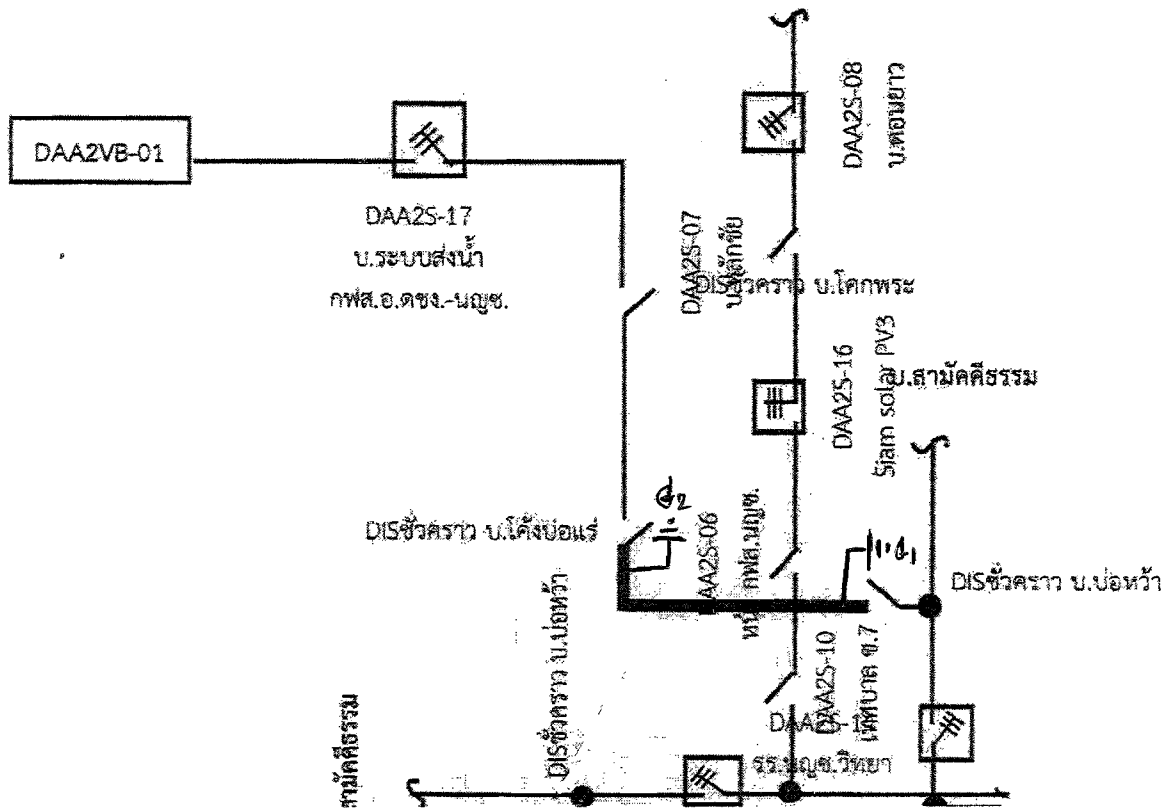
DAA2VB-01

DAA2S-17
บ.ระบบส่งน้ำ
กฟส.อ.ดชง.-นญช.

DAA2S-08
บ.ดอนยาว

DAA2S-07
บ.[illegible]ชัย

DISชั่วคราว บ.โคกพระ

DAA2S-16
Siam solar PV3

ม.สามัคคีธรรม

DISชั่วคราว บ.โค้งบ่อแร่

$d_2$

$d_1$

DAA2S-06
หน้า กฟส.นญช.

DISชั่วคราว บ.บ่อหว้า

DISชั่วคราว บ.บ่อหว้า

DAA2S-10
เทศบาล ต.7

DAA2S-1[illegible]
รร.นญช.วิทยา

สามัคคีธรรม